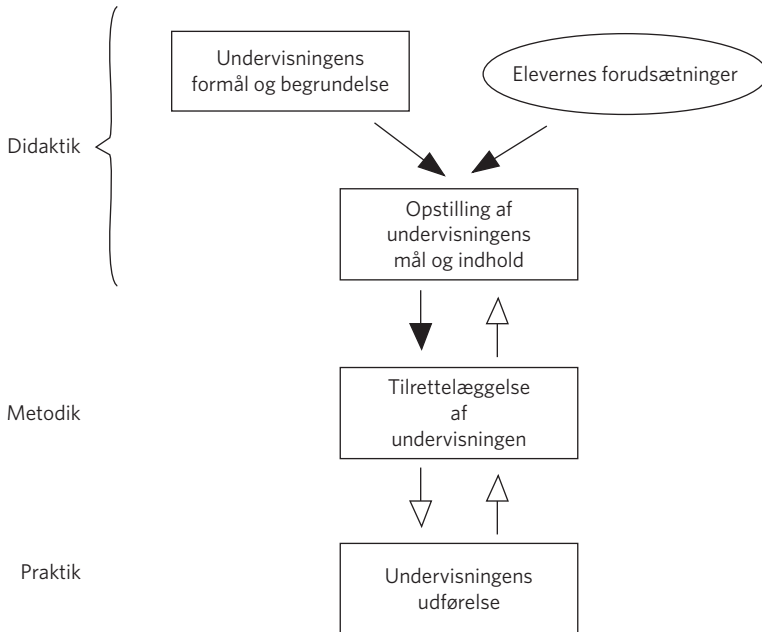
Undervisningens formål og begrundelse

Elevernes forudsætninger

Didaktik

Opstilling af undervisningens mål og indhold

Metodik

Tilrettelæggelse af undervisningen

Praktik

Undervisningens udførelse